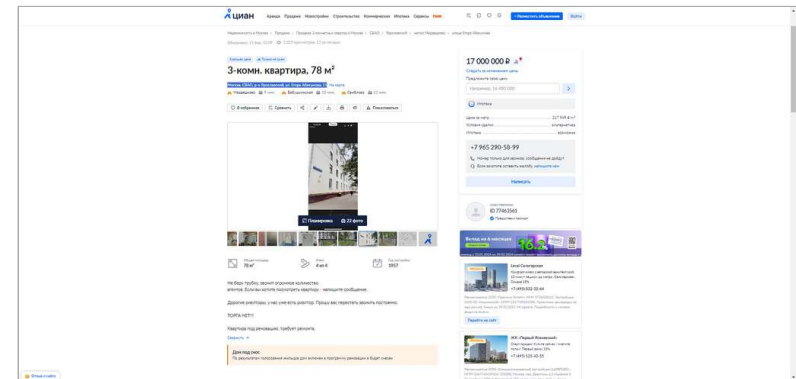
циан Аренда Продажа Новостройки Строительство Коммерческая Ипотека Сервисы

+ Разместить объявление Войти

3-комн. квартира, 78 м²

Москва, СВАО, р-н Ярославский, ул. Егора Абакумова

В избранное Сравнить Пожаловаться

Планировка 22 фото

Общая площадь 78 м² Этаж 9 из 4 Год постройки 1957

Не беру трубку, звонит огромное количество агентов. Если вы хотите посмотреть квартиру - напишите сообщение.

Дорогие риелторы, у нас уже есть риэлтор. Прошу вас перестать звонить постоянно.

ТОРГА НЕТ!!

Квартира под реновацию, требует ремонта.

Свернуть

Дом под снос

17 000 000 ₽

Следить за изменением цены

Предложите свою цену

Ипотека

+7 965 290-58-99

Написать

ID 77465565

Вклад на 6 месяцев 16,3

Перейти на сайт

ЖК «Первый Московский»